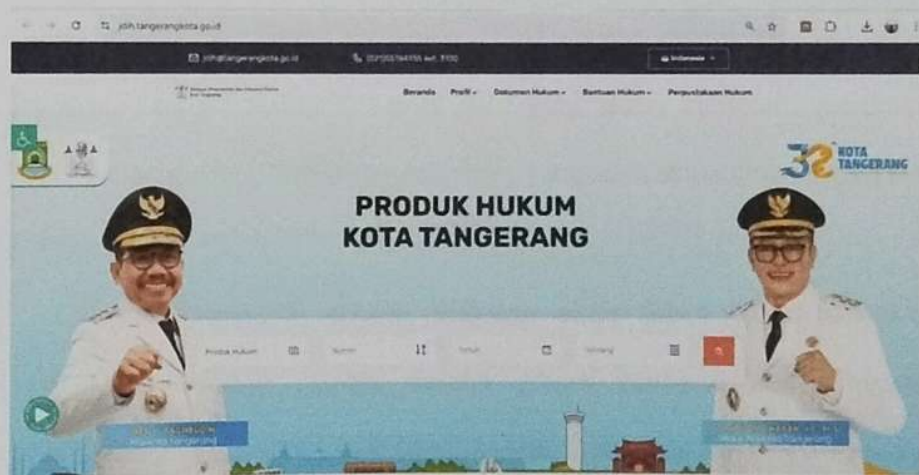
jdih.tangerangkota.go.id

jdih@tangerangkota.go.id

(021)55764955 ext. 1100

Indonesia

Beranda Profil Dokumen Hukum Bantuan Hukum Perpustakaan Hukum

32 KOTA TANGERANG

PRODUK HUKUM
KOTA TANGERANG

Produk Hukum

Nomor

Tahun

Tentang

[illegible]
Walikota Tangerang

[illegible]
Wakil Walikota Tangerang